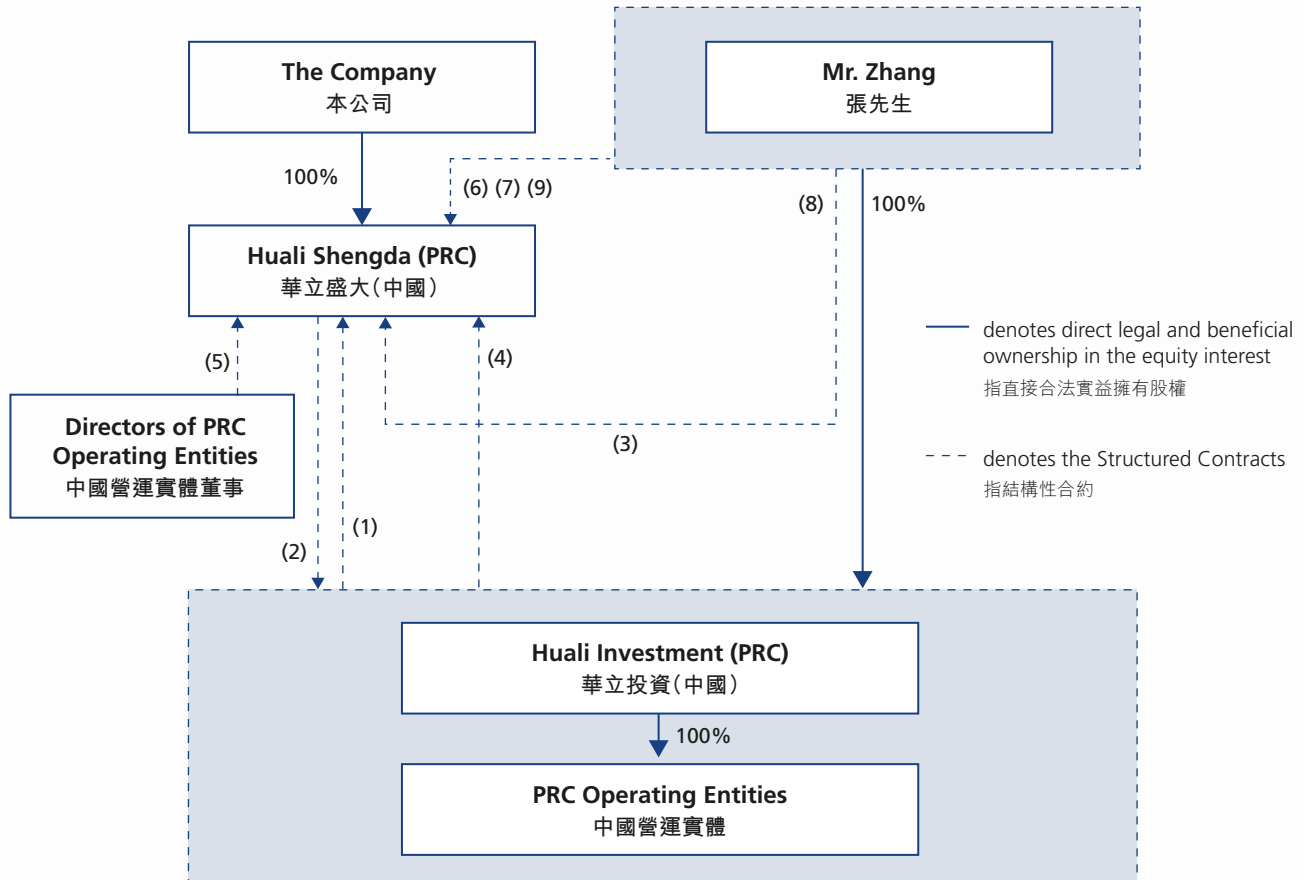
The Company
本公司

Mr. Zhang
張先生

100%

(6) (7) (9)

(8)

100%

Huali Shengda (PRC)
華立盛大(中國)

(5)

(4)

Directors of PRC Operating Entities
中國營運實體董事

(3)

(1)

(2)

denotes direct legal and beneficial ownership in the equity interest
指直接合法實益擁有股權

denotes the Structured Contracts
指結構性合約

Huali Investment (PRC)
華立投資(中國)

100%

PRC Operating Entities
中國營運實體